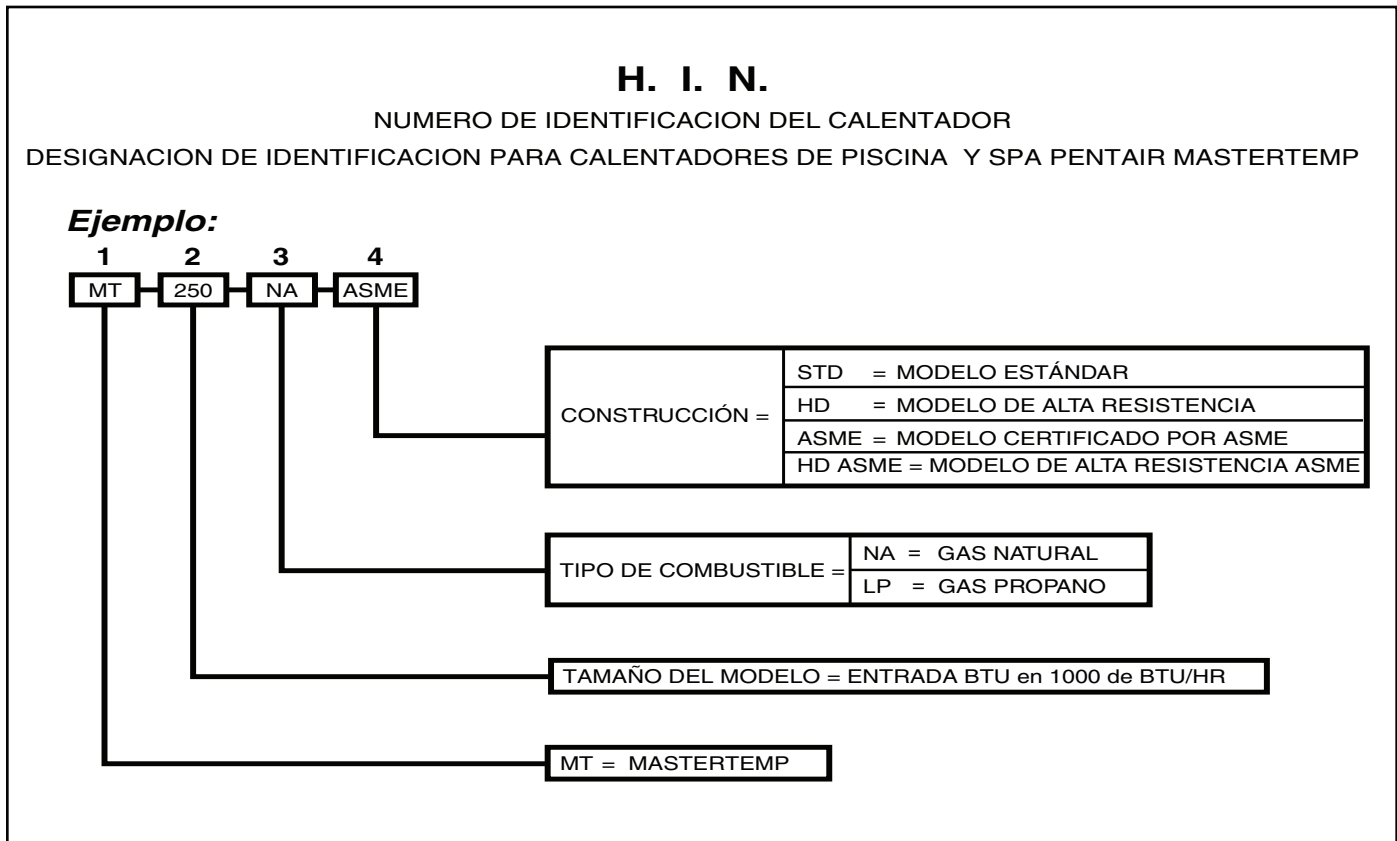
H. I. N.

NUMERO DE IDENTIFICACION DEL CALENTADOR

DESIGNACION DE IDENTIFICACION PARA CALENTADORES DE PISCINA Y SPA PENTAIR MASTERTEMP

Ejemplo:

1 2 3 4

MT 250 NA ASME

CONSTRUCCIÓN =

| STD = MODELO ESTÁNDAR |
|---|
| HD = MODELO DE ALTA RESISTENCIA |
| ASME = MODELO CERTIFICADO POR ASME |
| HD ASME = MODELO DE ALTA RESISTENCIA ASME |

TIPO DE COMBUSTIBLE =

| NA = GAS NATURAL |
|---|
| LP = GAS PROPANO |

TAMAÑO DEL MODELO = ENTRADA BTU en 1000 de BTU/HR

MT = MASTERTEMP